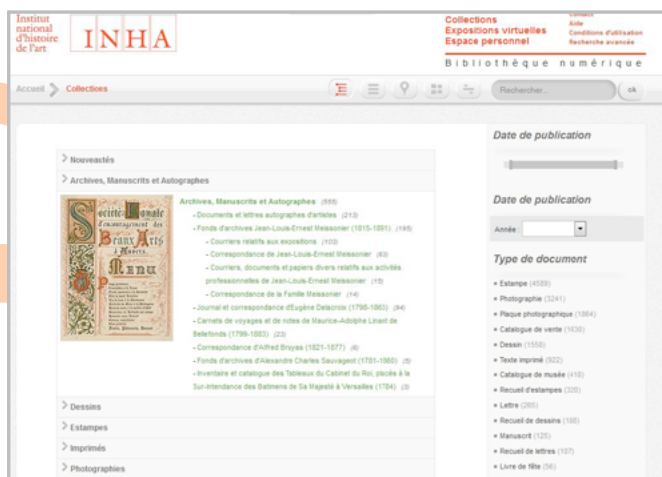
Institut national d'histoire de l'art
INHA

Collections
Expositions virtuelles
Espace personnel

Contact
Aide
Conditions d'utilisation
Recherche avancée

Bibliothèque numérique

Accueil > Collections

Rechercher...
ok

> Nouveautés
> Archives, Manuscrits et Autographes

Société Lyonnaise d'encouragement des Beaux Arts à Angers
Menu
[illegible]

Archives, Manuscrits et Autographes (555)
- Documents et lettres autographes d'artistes (213)
- Fonds d'archives Jean-Louis-Ernest Meissonier (1815-1891) (195)
- Courriers relatifs aux expositions (103)
- Correspondance de Jean-Louis-Ernest Meissonier (63)
- Courriers, documents et papiers divers relatifs aux activités professionnelles de Meissonier (15)
- Correspondance de la Famille Meissonier (14)
- Journal et correspondance d'Eugène Delacroix (1798-1863) (94)
- Carnets de voyages et de notes de Maurice-Adolphe Linant de Bellefonds (1799-1883) (23)
- Correspondance d'Alfred Bruyas (1821-1877) (6)
- Fonds d'archives d'Alexandre Charles Sauvageot (1781-1860) (5)
- Inventaire et catalogue des Tableaux du Cabinet du Roi, placés à la Sur-Intendance des Batimens de Sa Majesté à Versailles (1784) (3)

> Dessins
> Estampes
> Imprimés
> Photographies

Date de publication

Date de publication
Année

Type de document
Estampe (4589)
Photographie (3241)
Plaque photographique (1864)
Catalogue de vente (1630)
Dessin (1558)
Texte imprimé (922)
Catalogue de musée (418)
Recueil d'estampes (320)
Lettre (265)
Recueil de dessins (188)
Manuscrit (125)
Recueil de lettres (107)
Livre de fête (56)